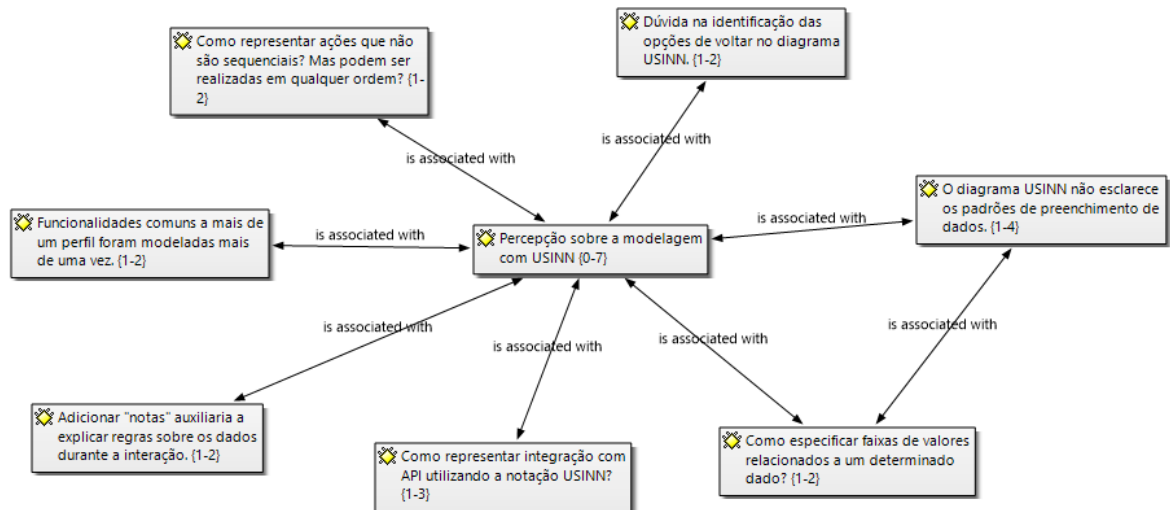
Como representar ações que não são sequenciais? Mas podem ser realizadas em qualquer ordem? {1-2}

Dúvida na identificação das opções de voltar no diagrama USINN. {1-2}

is associated with

is associated with

O diagrama USINN não esclarece os padrões de preenchimento de dados. {1-4}

is associated with

Funcionalidades comuns a mais de um perfil foram modeladas mais de uma vez. {1-2}

is associated with

Percepção sobre a modelagem com USINN {0-7}

is associated with

is associated with

is associated with

is associated with

Adicionar "notas" auxiliaria a explicar regras sobre os dados durante a interação. {1-2}

Como representar integração com API utilizando a notação USINN? {1-3}

Como especificar faixas de valores relacionados a um determinado dado? {1-2}